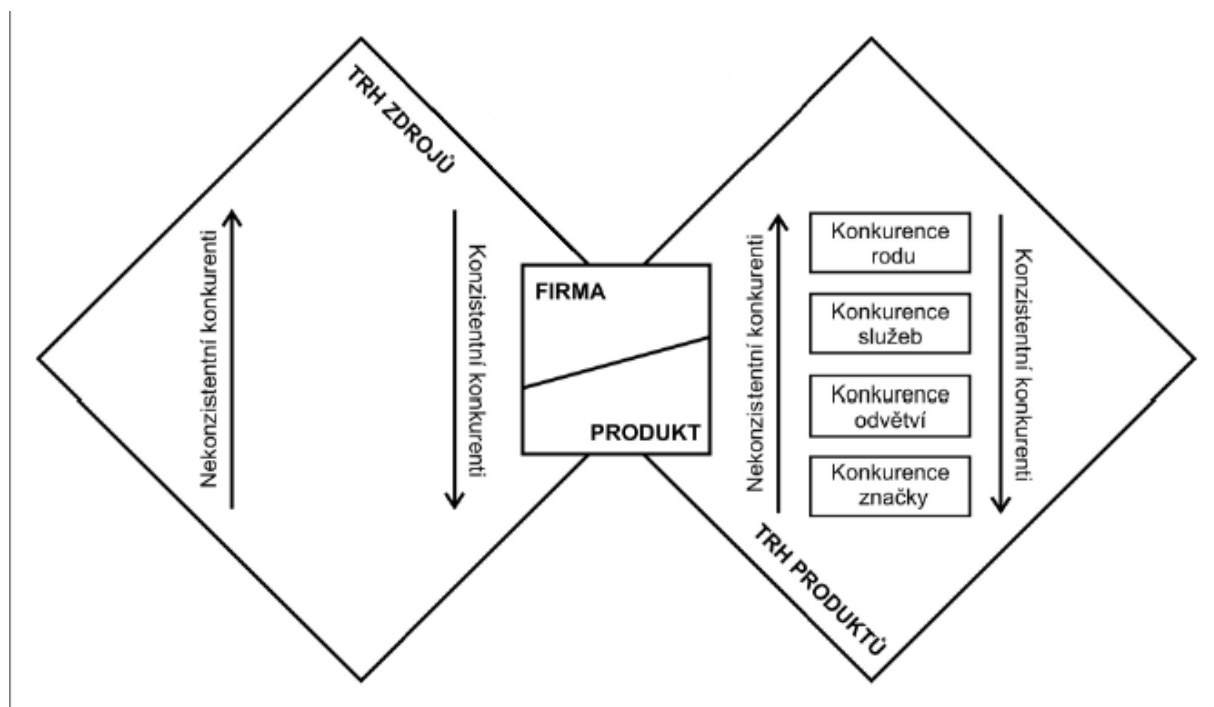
TRH ZDROJŮ

Nekonzistentní konkurenti

Konzistentní konkurenti

FIRMA

PRODUKT

Nekonzistentní konkurenti

Konkurence rodu

Konkurence služeb

Konkurence odvětví

Konkurence značky

Konzistentní konkurenti

TRH PRODUKTŮ